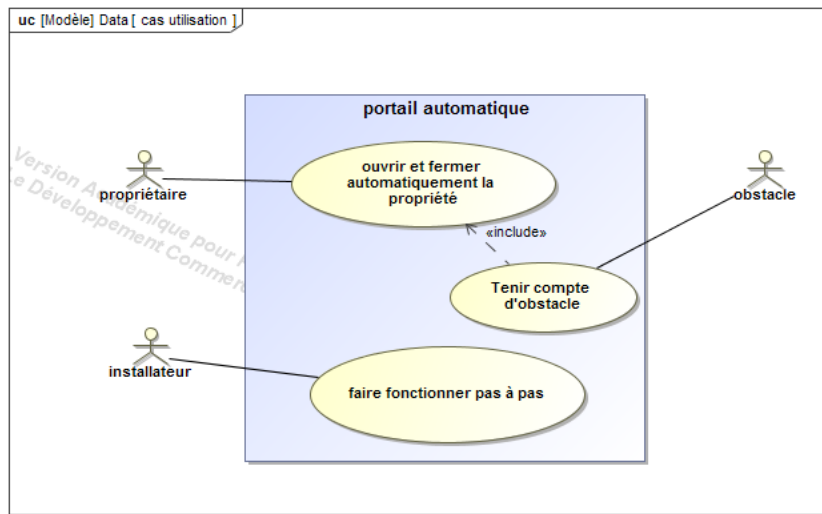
uc [Modèle] Data [ cas utilisation ]

portail automatique

Version Académique pour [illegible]
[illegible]e Développement Commer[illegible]

propriétaire

ouvrir et fermer automatiquement la propriété

obstacle

«include»

Tenir compte d'obstacle

installateur

faire fonctionner pas à pas